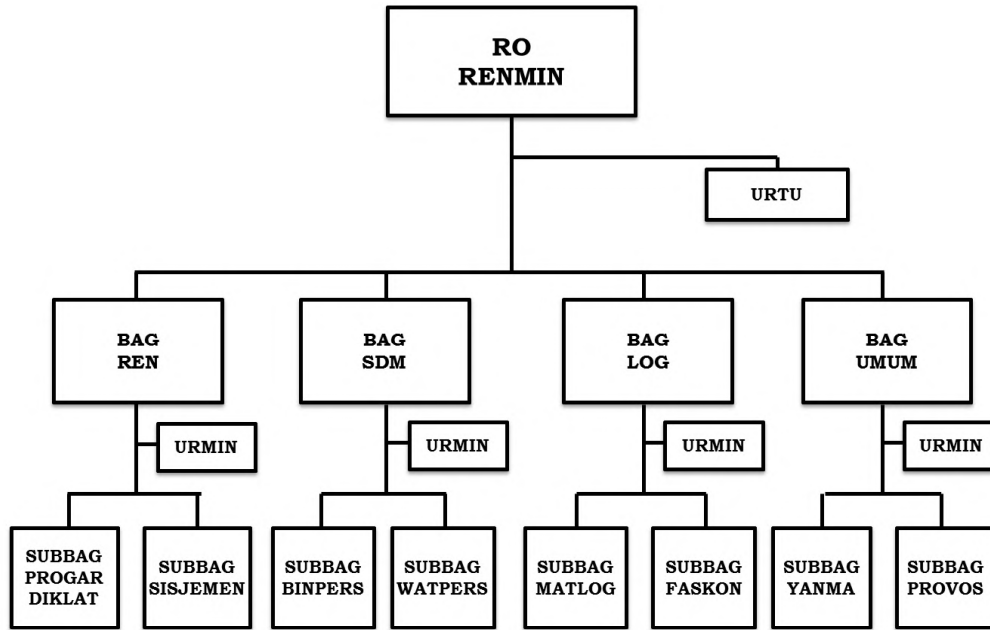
RO
RENMIN

URTU

BAG
REN

URMIN

SUBBAG
PROGAR
DIKLAT

SUBBAG
SISJEMEN

BAG
SDM

URMIN

SUBBAG
BINPERS

SUBBAG
WATPERS

BAG
LOG

URMIN

SUBBAG
MATLOG

SUBBAG
FASKON

BAG
UMUM

URMIN

SUBBAG
YANMA

SUBBAG
PROVOS